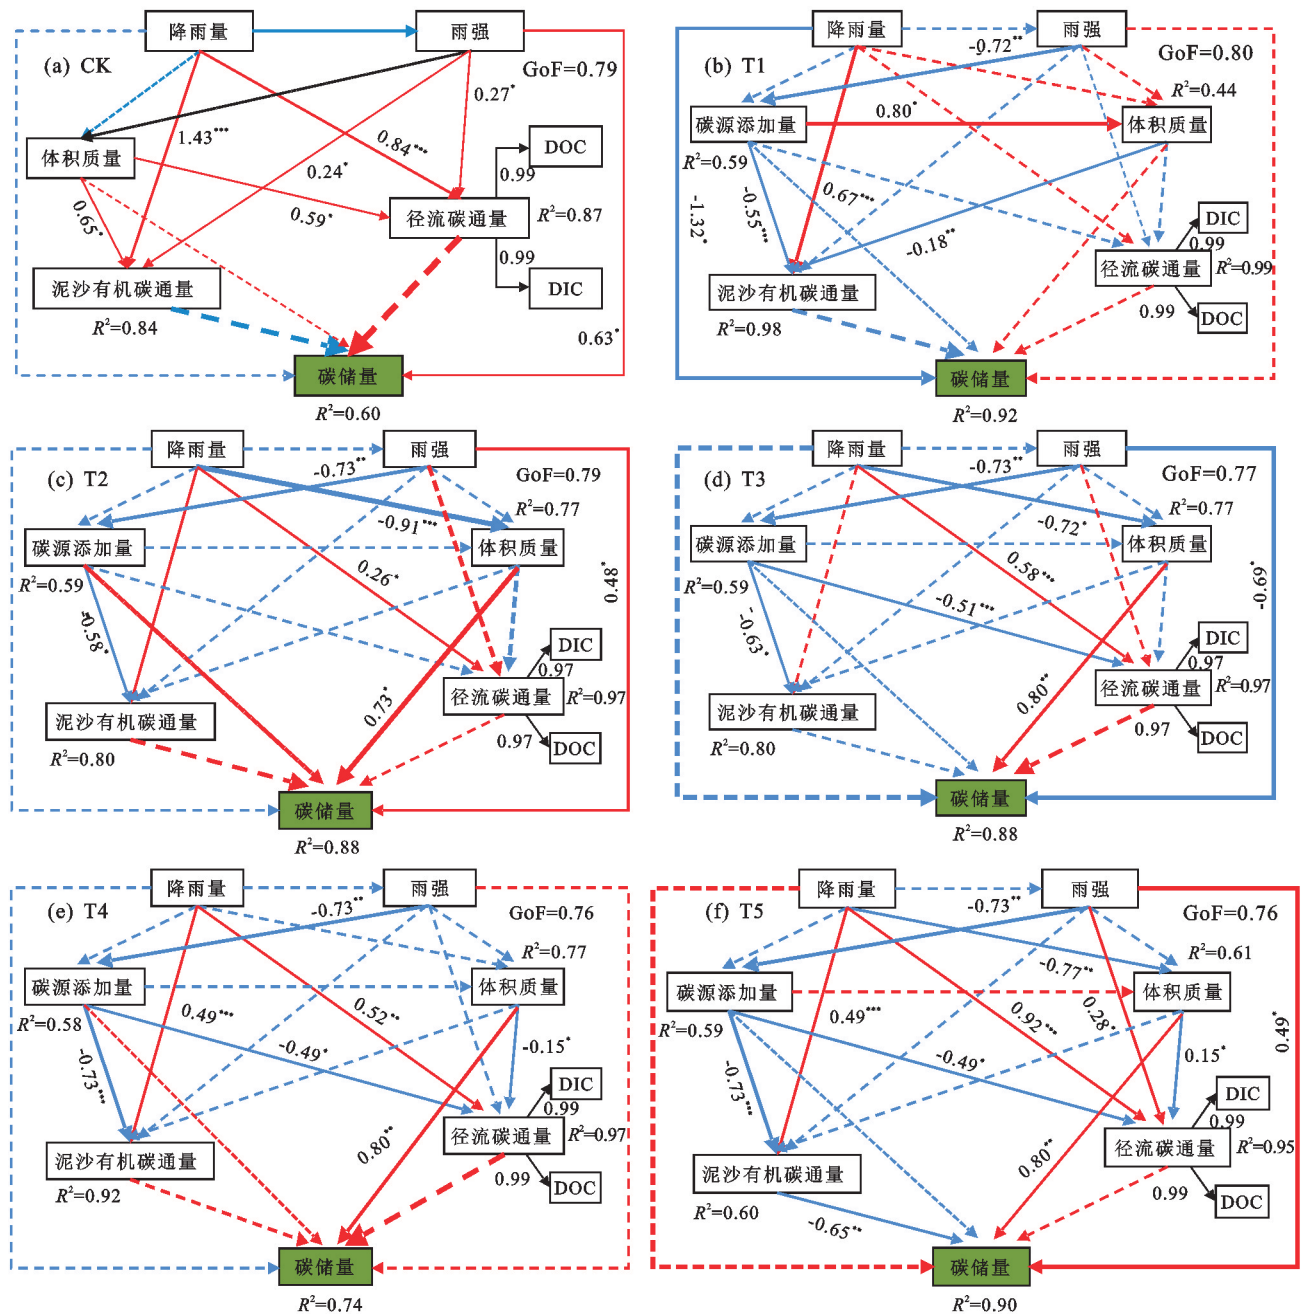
降雨量
雨强
(a) CK
GoF=0.79
0.27*
体积质量
1.43***
0.84***
DOC
0.24*
0.99
0.65*
0.59*
径流碳通量
$R^2$=0.87
0.99
泥沙有机碳通量
DIC
$R^2$=0.84
0.63*
碳储量
$R^2$=0.60

降雨量
雨强
-0.72**
(b) T1
GoF=0.80
$R^2$=0.44
0.80*
碳源添加量
体积质量
$R^2$=0.59
0.67***
-1.32*
-0.55***
DIC
-0.18**
0.99
径流碳通量
$R^2$=0.99
泥沙有机碳通量
0.99
DOC
$R^2$=0.98
碳储量
$R^2$=0.92

降雨量
雨强
-0.73**
(c) T2
GoF=0.79
$R^2$=0.77
-0.91***
碳源添加量
体积质量
$R^2$=0.59
0.26*
0.48*
-0.58*
DIC
0.97
径流碳通量
$R^2$=0.97
0.73*
泥沙有机碳通量
0.97
DOC
$R^2$=0.80
碳储量
$R^2$=0.88

降雨量
雨强
-0.73**
(d) T3
GoF=0.77
$R^2$=0.77
-0.72*
碳源添加量
体积质量
$R^2$=0.59
0.58***
-0.69*
-0.63*
-0.51***
DIC
0.97
径流碳通量
$R^2$=0.97
0.80**
泥沙有机碳通量
0.97
DOC
$R^2$=0.80
碳储量
$R^2$=0.88

降雨量
雨强
-0.73**
(e) T4
GoF=0.76
$R^2$=0.77
碳源添加量
体积质量
$R^2$=0.58
0.49***
0.52**
-0.15*
-0.73***
-0.49*
DIC
0.99
径流碳通量
$R^2$=0.97
0.80**
泥沙有机碳通量
0.99
DOC
$R^2$=0.92
碳储量
$R^2$=0.74

降雨量
雨强
-0.73**
(f) T5
GoF=0.76
$R^2$=0.61
-0.77**
碳源添加量
体积质量
0.49***
0.92***
0.28*
$R^2$=0.59
0.15*
0.49*
-0.73***
-0.49*
DIC
0.99
径流碳通量
$R^2$=0.95
0.80**
泥沙有机碳通量
0.99
DOC
$R^2$=0.60
-0.65**
碳储量
$R^2$=0.90